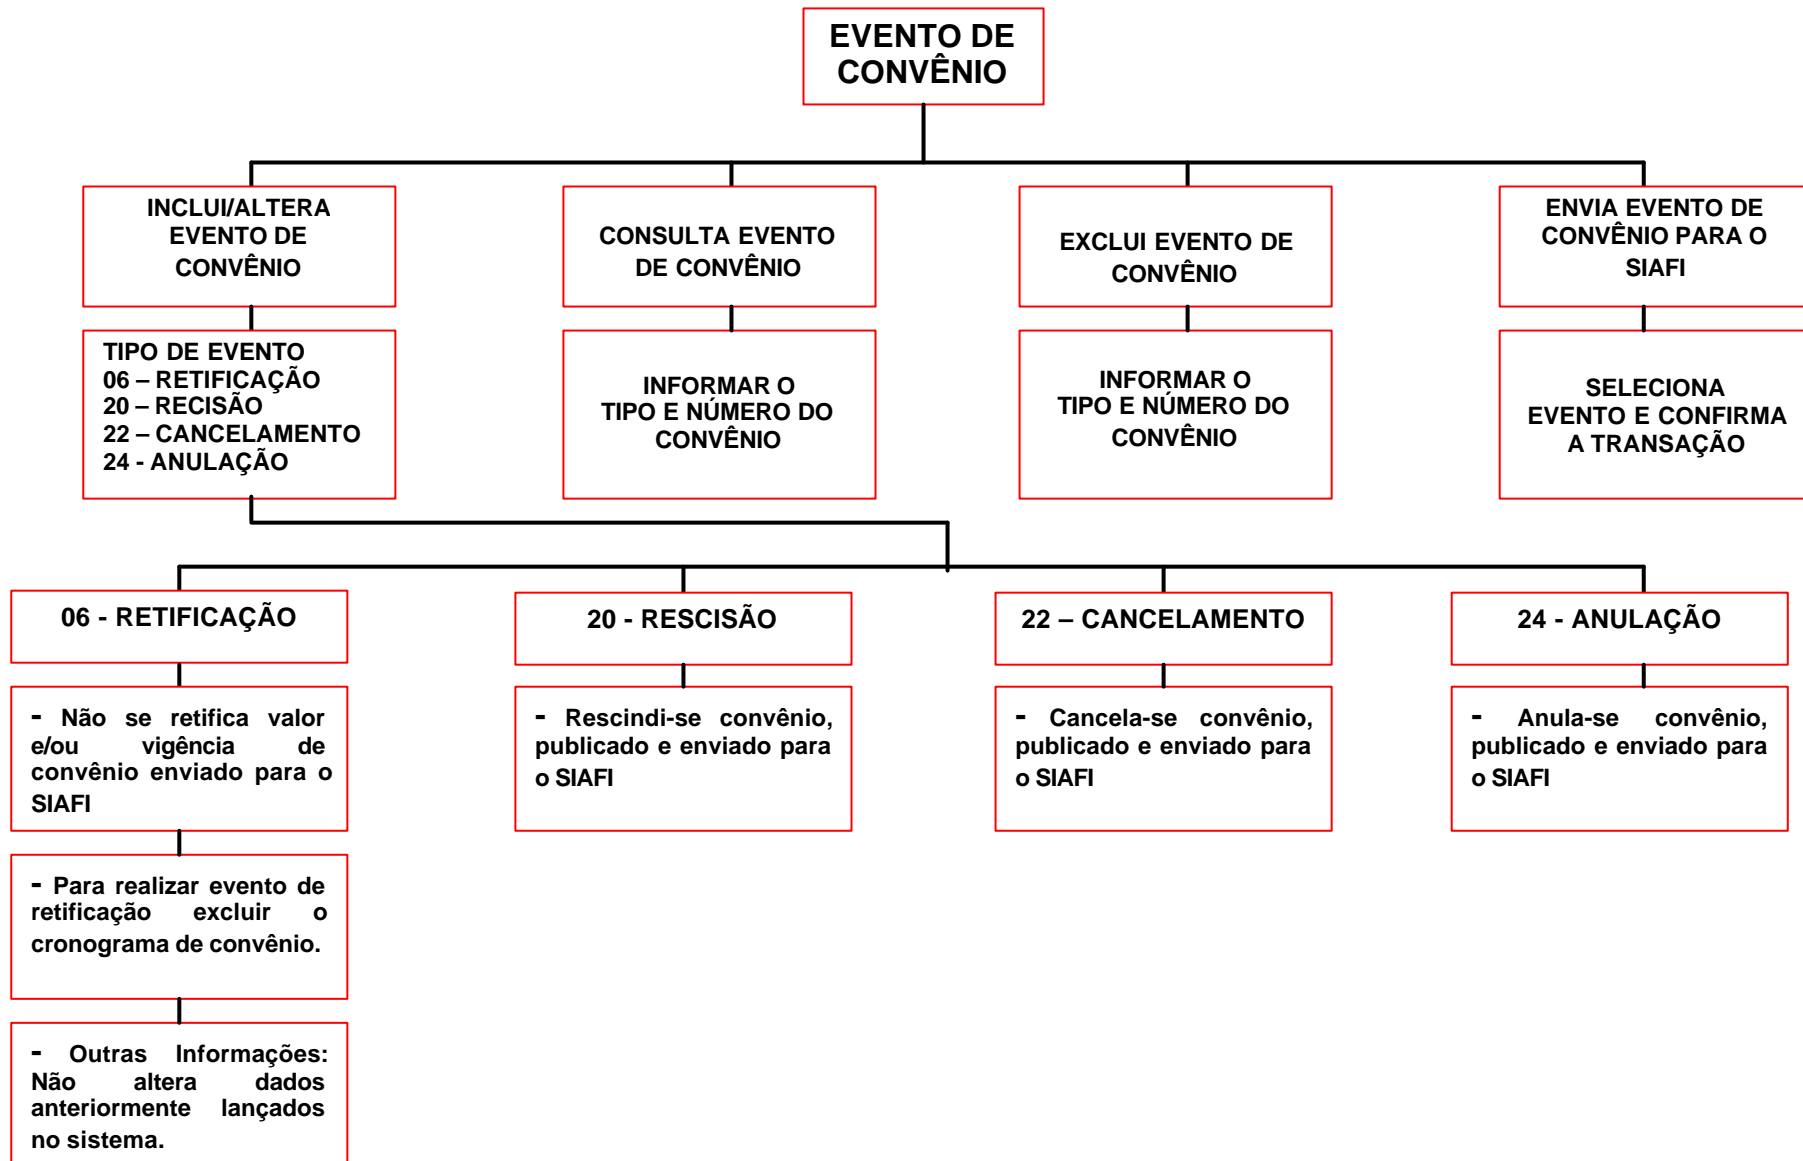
EVENTO DE CONVÊNIO

INCLUI/ALTERA EVENTO DE CONVÊNIO

CONSULTA EVENTO DE CONVÊNIO

EXCLUI EVENTO DE CONVÊNIO

ENVIA EVENTO DE CONVÊNIO PARA O SIAFI

TIPO DE EVENTO
06 – RETIFICAÇÃO
20 – RECISÃO
22 – CANCELAMENTO
24 - ANULAÇÃO

INFORMAR O TIPO E NÚMERO DO CONVÊNIO

INFORMAR O TIPO E NÚMERO DO CONVÊNIO

SELECIONA EVENTO E CONFIRMA A TRANSAÇÃO

06 - RETIFICAÇÃO

20 - RESCISÃO

22 – CANCELAMENTO

24 - ANULAÇÃO

- Não se retifica valor e/ou vigência de convênio enviado para o SIAFI

- Para realizar evento de retificação excluir o cronograma de convênio.

- Outras Informações: Não altera dados anteriormente lançados no sistema.

- Rescindi-se convênio, publicado e enviado para o SIAFI

- Cancela-se convênio, publicado e enviado para o SIAFI

- Anula-se convênio, publicado e enviado para o SIAFI